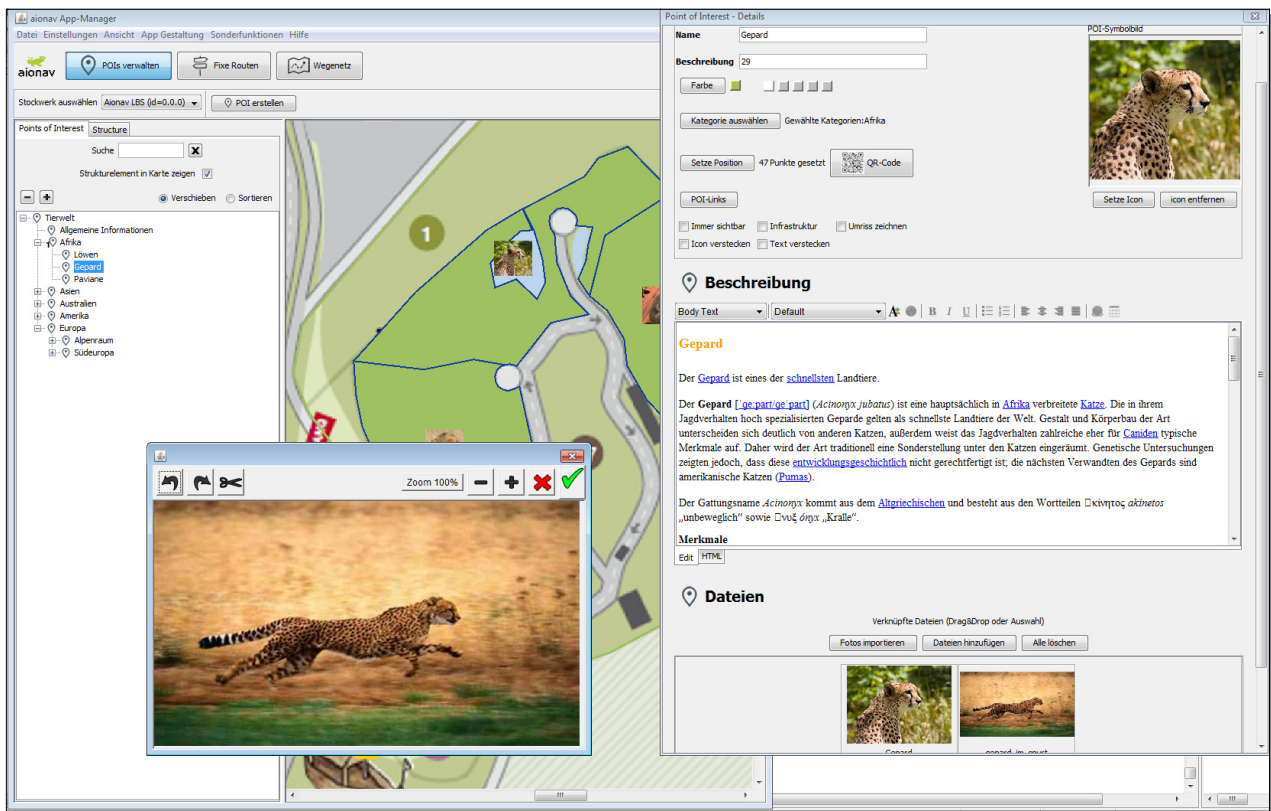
aionav App-Manager
Datei Einstellungen Ansicht App Gestaltung Sonderfunktionen Hilfe
aionav
POIs verwalten
Fixe Routen
Wegenetz
Stockwerk auswählen Aionav LBS (id=0.0.0)
POI erstellen
Points of Interest Structure
Suche
Strukturelement in Karte zeigen
Verschieben Sortieren
Tierwelt
Allgemeine Informationen
Afrika
Löwen
Gepard
Paviane
Asien
Australien
Amerika
Europa
Alpenraum
Südeuropa
1
Zoom 100%
Point of Interest - Details
Name Gepard
Beschreibung 29
Farbe
Kategorie auswählen Gewählte Kategorien:Afrika
Setze Position 47 Punkte gesetzt QR-Code
POI-Links
Immer sichtbar Infrastruktur Umriss zeichnen
Icon verstecken Text verstecken
POI-Symbolbild
Setze Icon icon entfernen
Beschreibung
Body Text Default
Gepard
Der Gepard ist eines der schnellsten Landtiere.
Der Gepard [ˈɡeːpart/ɡeˈpart] (Acinonyx jubatus) ist eine hauptsächlich in Afrika verbreitete Katze. Die in ihrem Jagdverhalten hoch spezialisierten Geparde gelten als schnellste Landtiere der Welt. Gestalt und Körperbau der Art unterscheiden sich deutlich von anderen Katzen, außerdem weist das Jagdverhalten zahlreiche eher für Caniden typische Merkmale auf. Daher wird der Art traditionell eine Sonderstellung unter den Katzen eingeräumt. Genetische Untersuchungen zeigten jedoch, dass diese entwicklungsgeschichtlich nicht gerechtfertigt ist; die nächsten Verwandten des Gepards sind amerikanische Katzen (Pumas).
Der Gattungsname Acinonyx kommt aus dem Altgriechischen und besteht aus den Wortteilen ⃞κίνητος akinetos „unbeweglich" sowie ⃞νυξ ónyx „Kralle".
Merkmale
Edit HTML
Dateien
Verknüpfte Dateien (Drag&Drop oder Auswahl)
Fotos importieren Dateien hinzufügen Alle löschen
Gepard
gepard_im_sprint